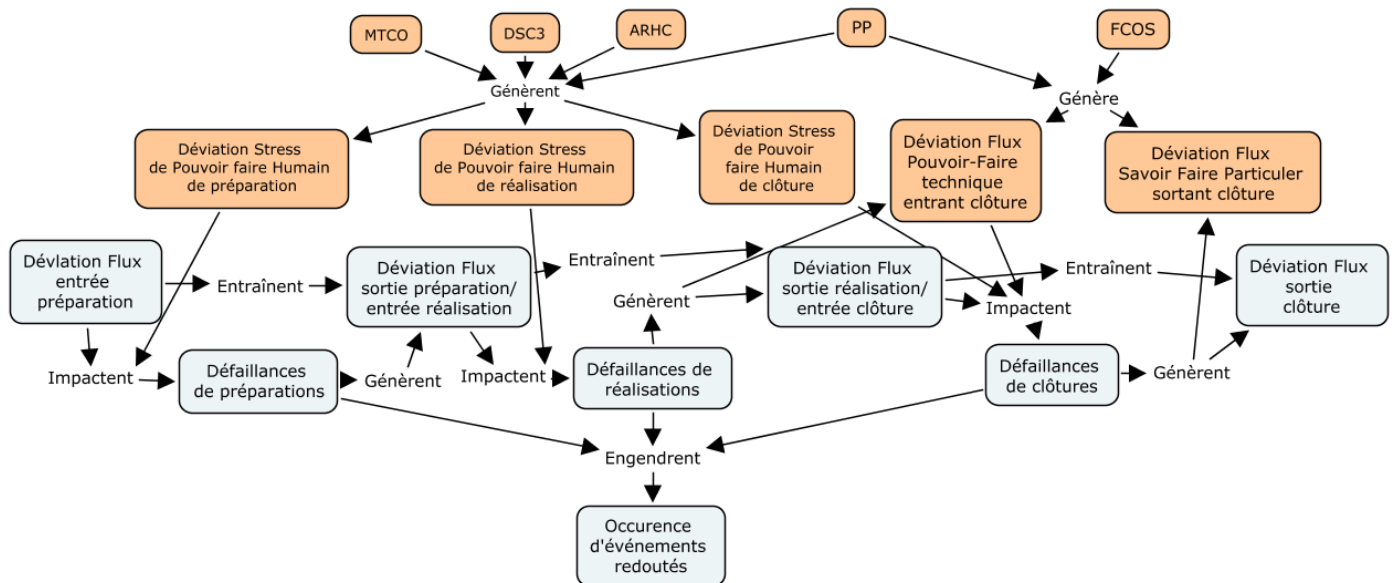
MTCO

DSC3

ARHC

PP

FCOS

Génèrent

Génère

Déviation Stress de Pouvoir faire Humain de préparation

Déviation Stress de Pouvoir faire Humain de réalisation

Déviation Stress de Pouvoir faire Humain de clôture

Déviation Flux Pouvoir-Faire technique entrant clôture

Déviation Flux Savoir Faire Particuler sortant clôture

Dévlation Flux entrée préparation

Entraînent

Déviation Flux sortie préparation/ entrée réalisation

Entraînent

Génèrent

Déviation Flux sortie réalisation/ entrée clôture

Entraînent

Impactent

Déviation Flux sortie clôture

Impactent

Défaillances de préparations

Génèrent

Impactent

Défaillances de réalisations

Défaillances de clôtures

Génèrent

Engendrent

Occurence d'événements redoutés